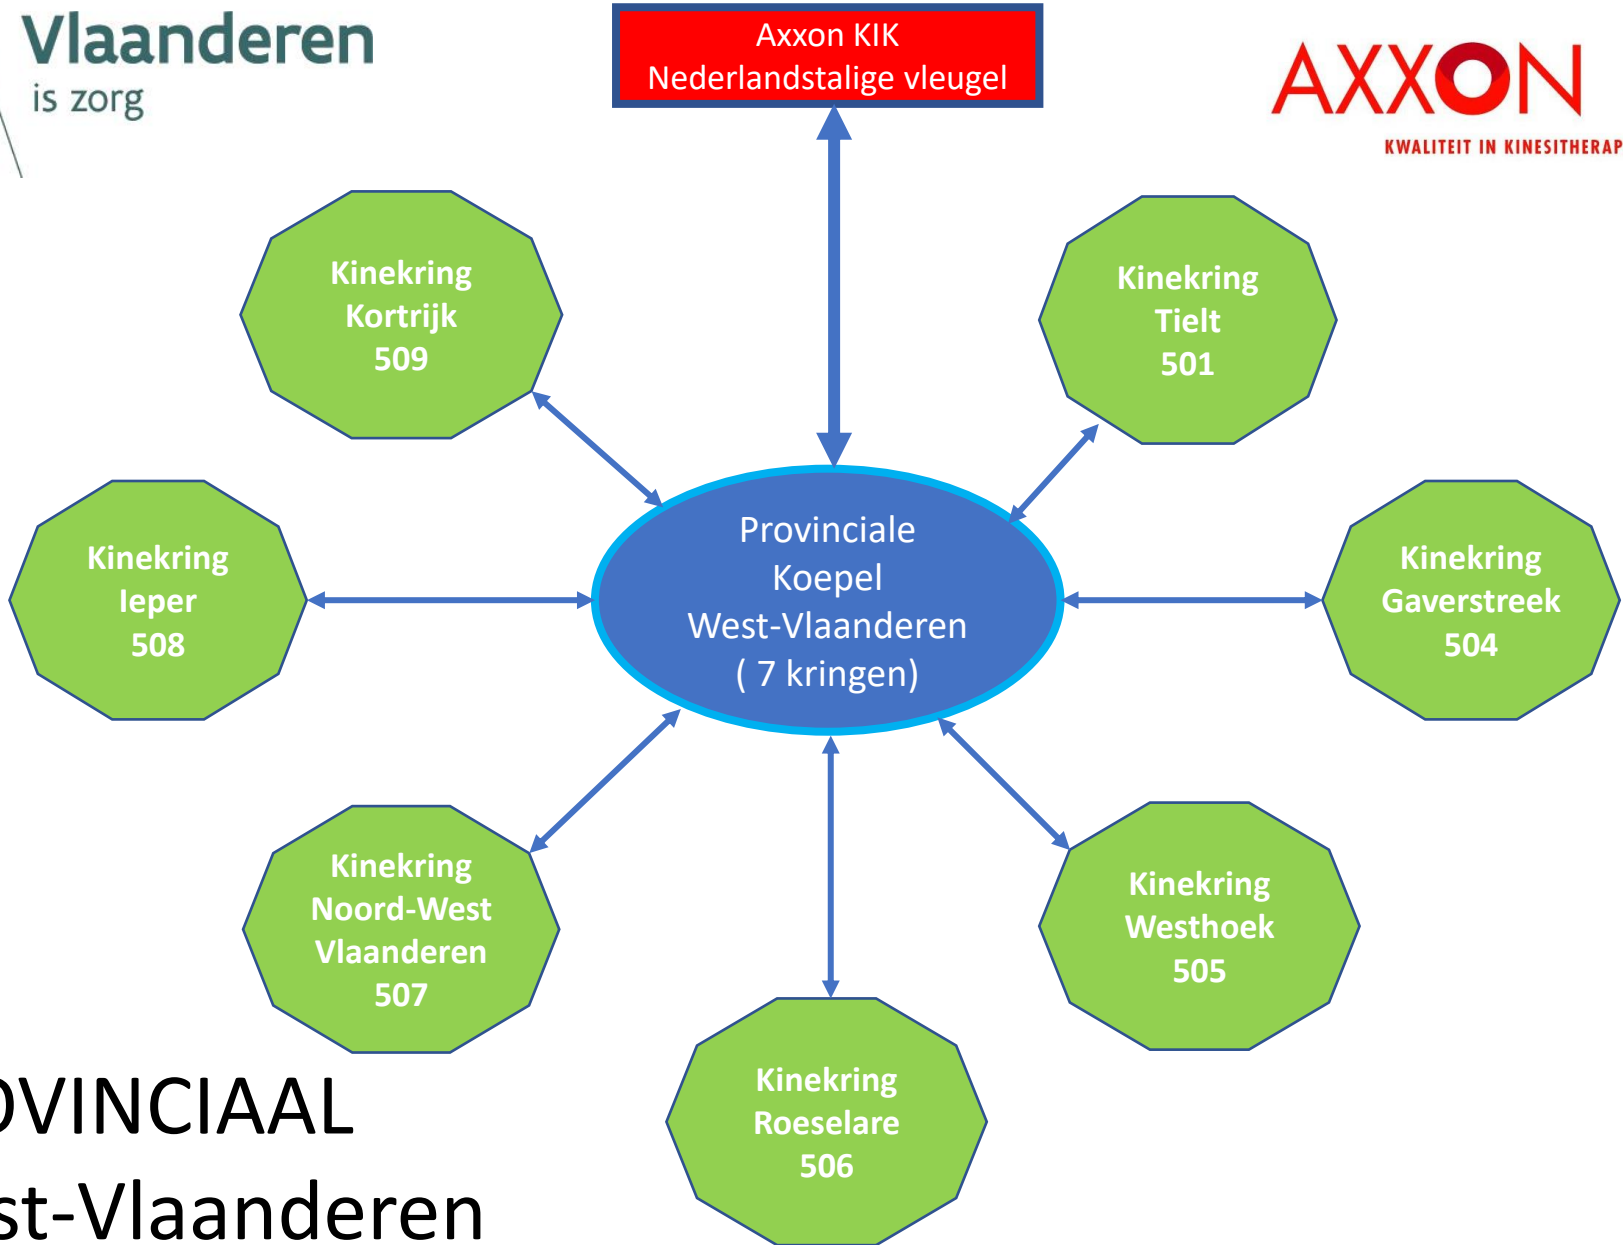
Vlaanderen
is zorg

Axxon KIK
Nederlandstalige vleugel

AXXON
KWALITEIT IN KINESITHERAP

Kinekring Kortrijk 509

Kinekring Tielt 501

Kinekring Ieper 508

Provinciale Koepel West-Vlaanderen ( 7 kringen)

Kinekring Gaverstreek 504

Kinekring Noord-West Vlaanderen 507

Kinekring Westhoek 505

Kinekring Roeselare 506

OVINCIAAL
st-Vlaanderen